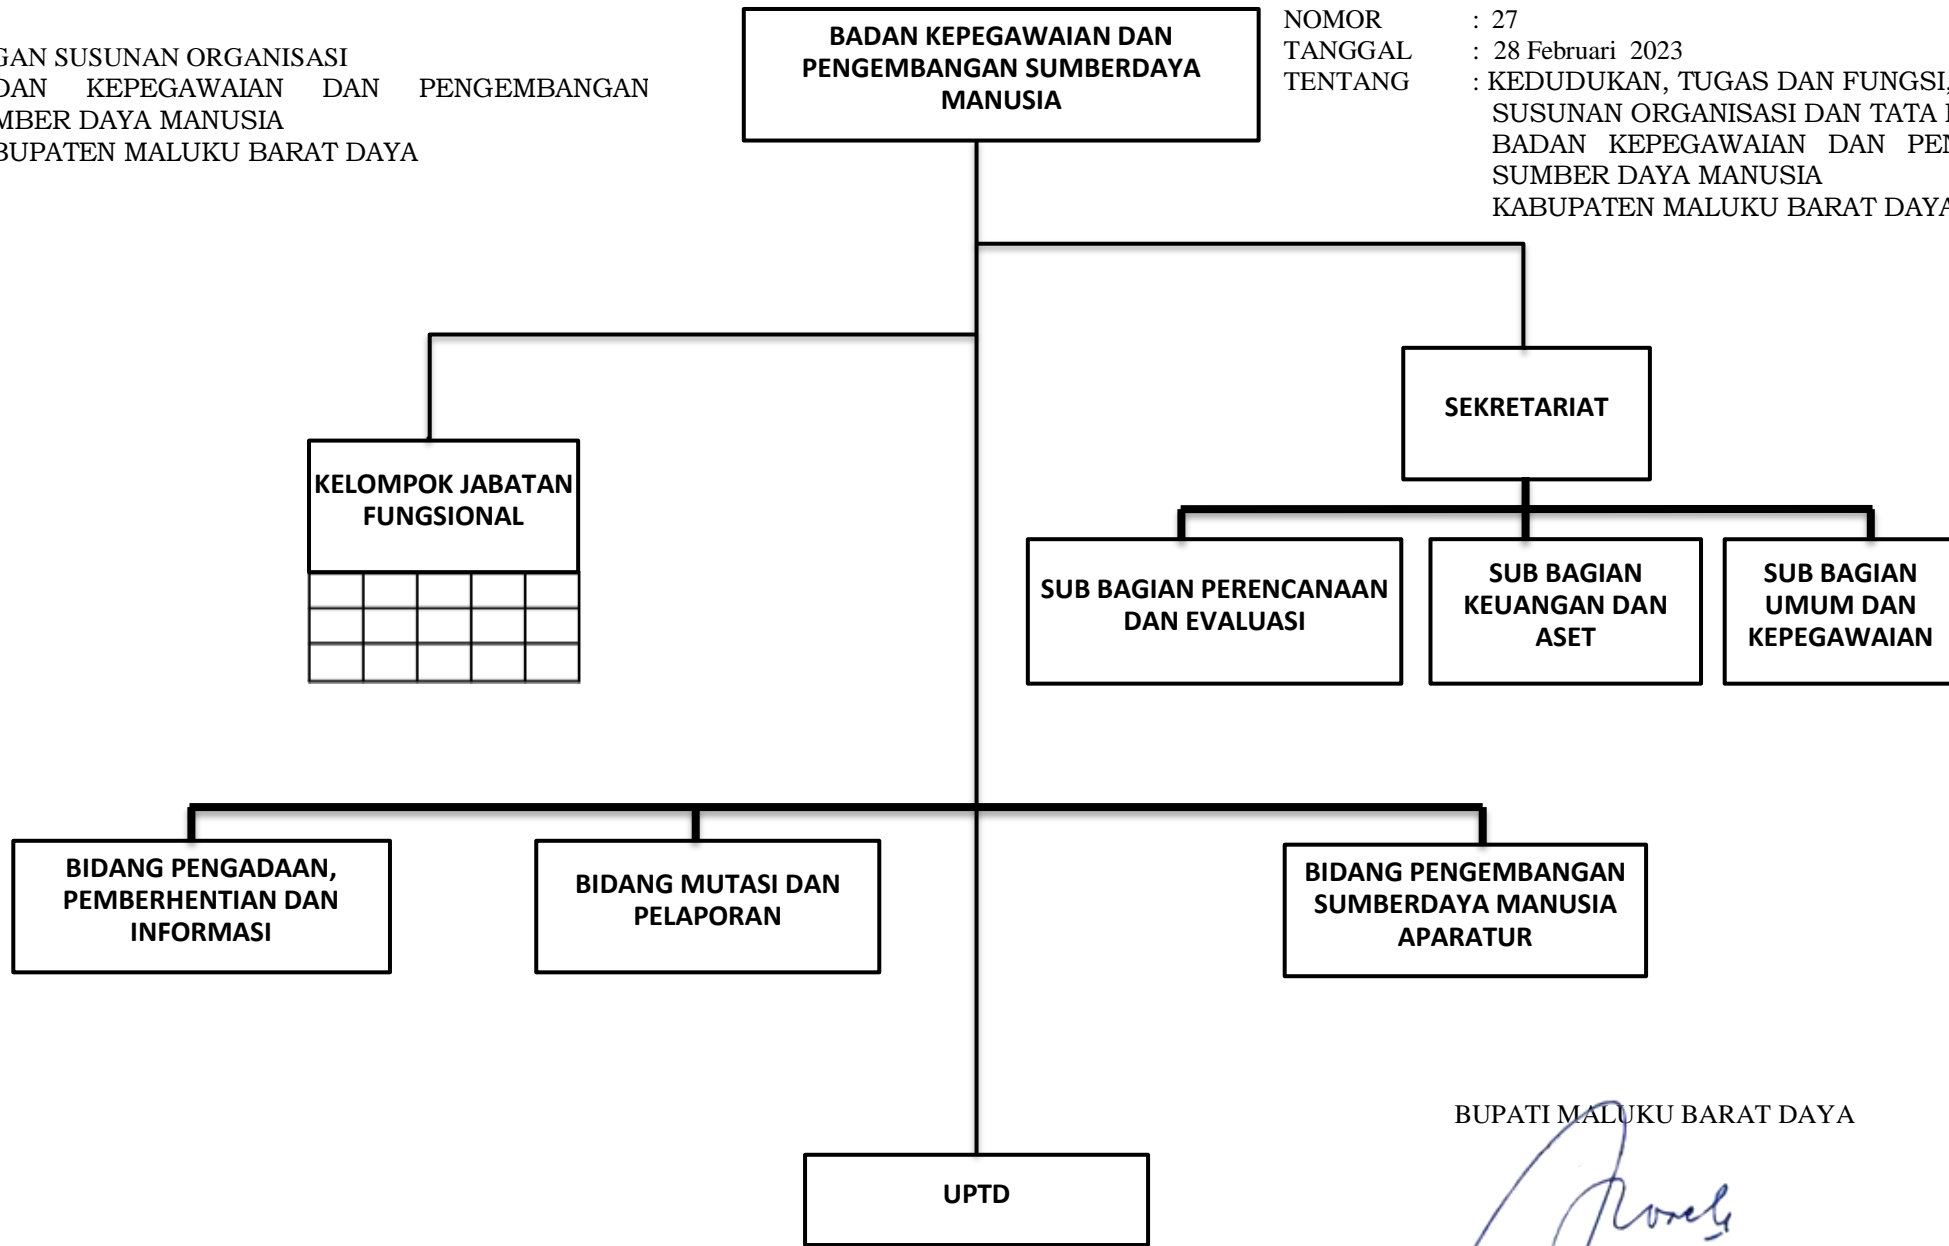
GAN SUSUNAN ORGANISASI
DAN KEPEGAWAIAN DAN PENGEMBANGAN
MBER DAYA MANUSIA
BUPATEN MALUKU BARAT DAYA

BADAN KEPEGAWAIAN DAN PENGEMBANGAN SUMBERDAYA MANUSIA

NOMOR : 27
TANGGAL : 28 Februari 2023
TENTANG : KEDUDUKAN, TUGAS DAN FUNGSI, SUSUNAN ORGANISASI DAN TATA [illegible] BADAN KEPEGAWAIAN DAN PE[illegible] SUMBER DAYA MANUSIA KABUPATEN MALUKU BARAT DAY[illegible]

SEKRETARIAT

KELOMPOK JABATAN FUNGSIONAL

SUB BAGIAN PERENCANAAN DAN EVALUASI

SUB BAGIAN KEUANGAN DAN ASET

SUB BAGIAN UMUM DAN KEPEGAWAIAN

BIDANG PENGADAAN, PEMBERHENTIAN DAN INFORMASI

BIDANG MUTASI DAN PELAPORAN

BIDANG PENGEMBANGAN SUMBERDAYA MANUSIA APARATUR

UPTD

BUPATI MALUKU BARAT DAYA